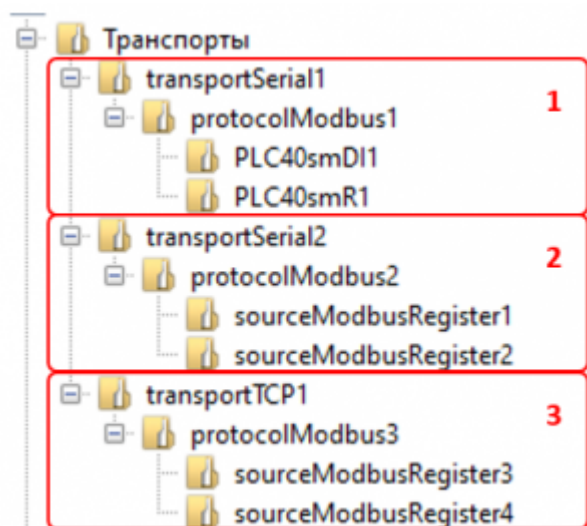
Транспорты
transportSerial1
protocolModbus1
PLC40smDI1
PLC40smR1
1
transportSerial2
protocolModbus2
sourceModbusRegister1
sourceModbusRegister2
2
transportTCP1
protocolModbus3
sourceModbusRegister3
sourceModbusRegister4
3